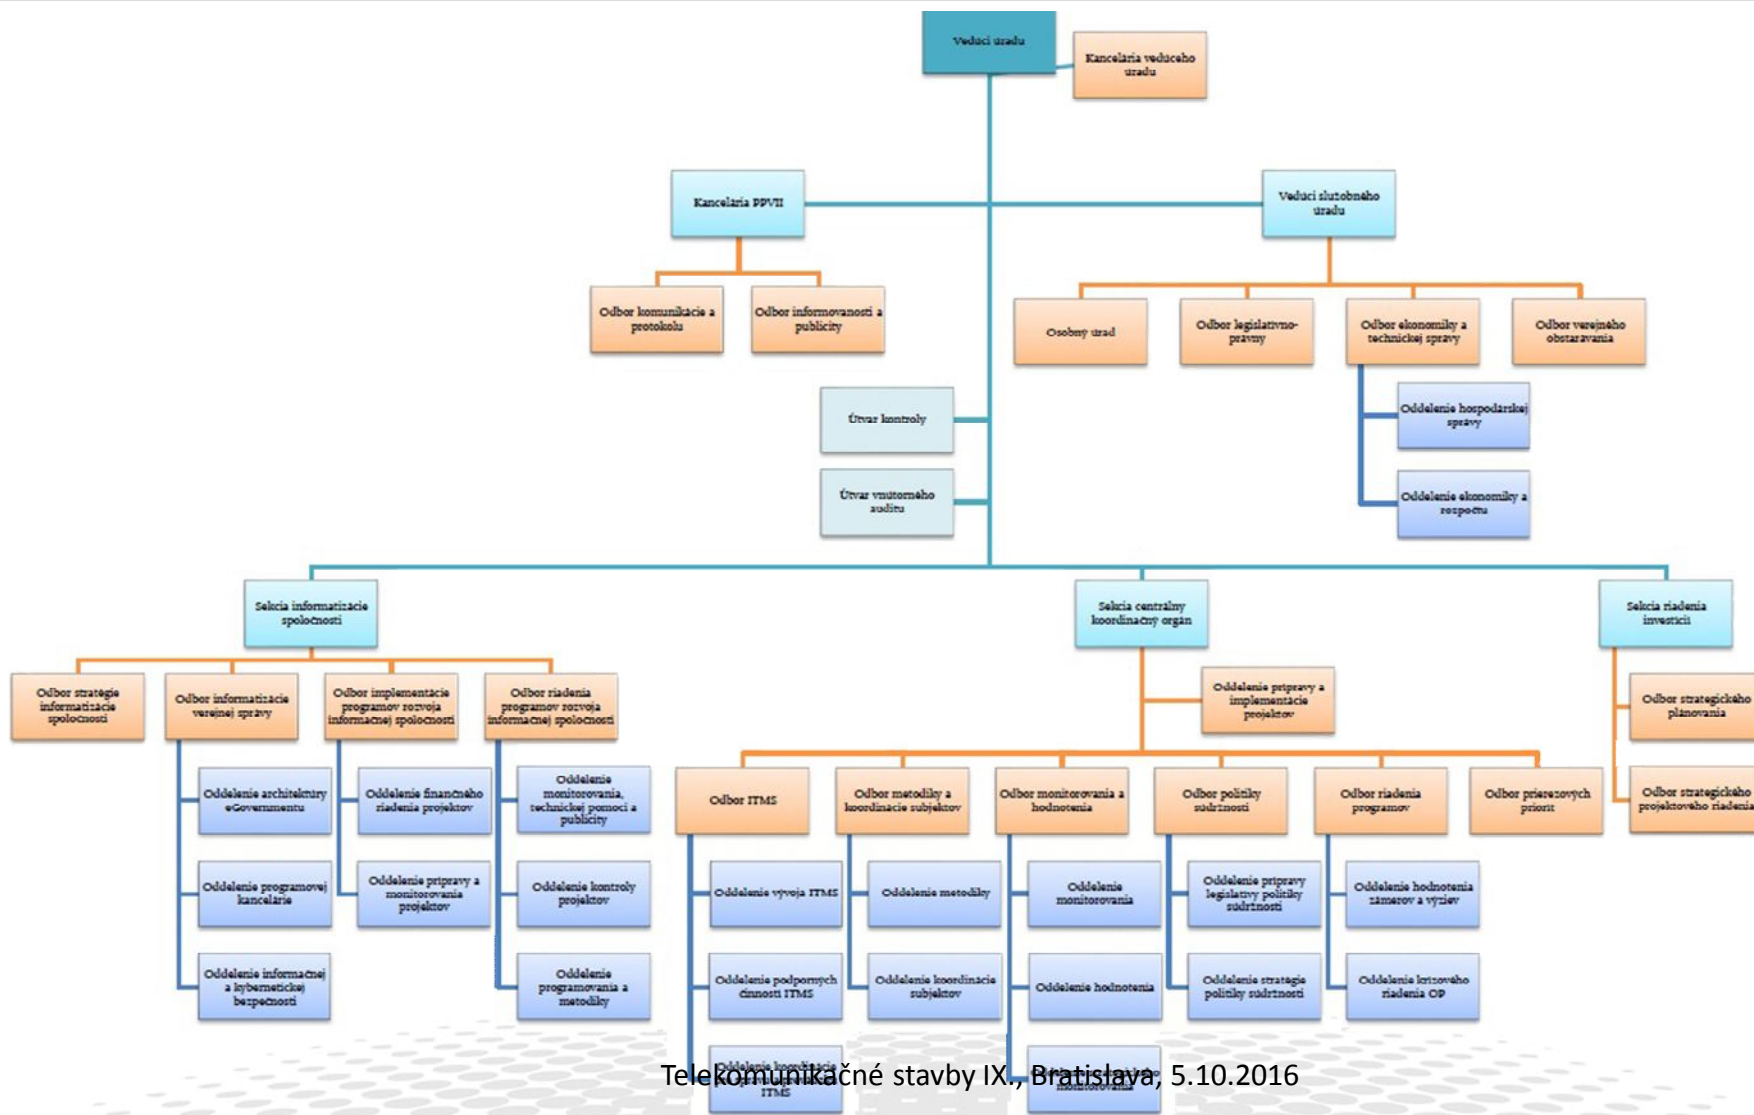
Vedúci úradu

Kancelária vedúceho úradu

Kancelária PPVII

Vedúci služobného úradu

Odbor komunikácie a protokolu

Odbor informovanosti a publicity

Osobný úrad

Odbor legislatívno-právny

Odbor ekonomiky a technickej správy

Odbor verejného obstarávania

Oddelenie hospodárskej správy

Oddelenie ekonomiky a rozpočtu

Útvar kontroly

Útvar vnútorného auditu

Sekcia informatizácie spoločnosti

Sekcia centrálny koordinačný orgán

Sekcia riadenia investícií

Odbor stratégie informatizácie spoločnosti

Odbor informatizácie verejnej správy

Odbor implementácie programov rozvoja informačnej spoločnosti

Odbor riadenia programov rozvoja informačnej spoločnosti

Oddelenie architektúry eGovernmentu

Oddelenie programovej kancelárie

Oddelenie informačnej a kybernetickej bezpečnosti

Oddelenie finančného riadenia projektov

Oddelenie prípravy a monitorovania projektov

Oddelenie monitorovania, technickej pomoci a publicity

Oddelenie kontroly projektov

Oddelenie programovania a metodiky

Oddelenie prípravy a implementácie projektov

Odbor ITMS

Odbor metodiky a koordinácie subjektov

Odbor monitorovania a hodnotenia

Odbor politiky súdržnosti

Odbor riadenia programov

Odbor prierezových priorít

Oddelenie vývoja ITMS

Oddelenie podporných činností ITMS

Oddelenie koordinácie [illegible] ITMS

Oddelenie metodiky

Oddelenie koordinácie subjektov

Oddelenie monitorovania

Oddelenie hodnotenia

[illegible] monitorovania

Oddelenie prípravy legislatívy politiky súdržnosti

Oddelenie stratégie politiky súdržnosti

Oddelenie hodnotenia zámerov a výziev

Oddelenie krízového riadenia OP

Odbor strategického plánovania

Odbor strategického projektového riadenia

Telekomunikačné stavby IX., Bratislava, 5.10.2016